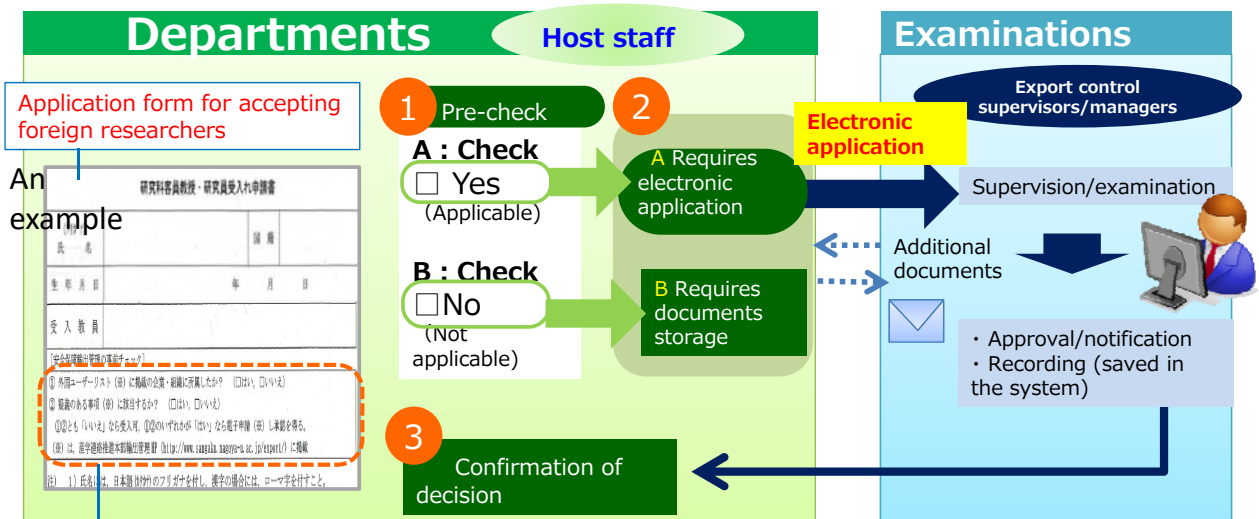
Departments

Host staff

Examinations

Export control supervisors/managers

Application form for accepting foreign researchers

An example

研究科客員教授・研究員受入れ申請書

氏名

国籍

生年月日 年 月 日

受入教員

[安全保障輸出管理の事前チェック]

① 外国ユーザーリスト(※)に掲載の企業・組織に所属したか? (□はい、□いいえ)

② 懸念のある事項(※)に該当するか? (□はい、□いいえ)

①②とも「いいえ」なら受入可。①②のいずれかが「はい」なら電子申請(※)し承認を得る。

(※)は、産学連携推進本部輸出管理部(http://www.sangaku.nagoya-u.ac.jp/export/)に掲載

注) 1) 氏名には、日本語(カタカナ)のフリガナを付し、漢字の場合には、ローマ字を付すこと。

1 Pre-check

A : Check
☐ Yes
(Applicable)

B : Check
☐No
(Not applicable)

2

A Requires electronic application

B Requires documents storage

Electronic application

Supervision/examination

Additional documents

・Approval/notification
・Recording (saved in the system)

3

Confirmation of decision